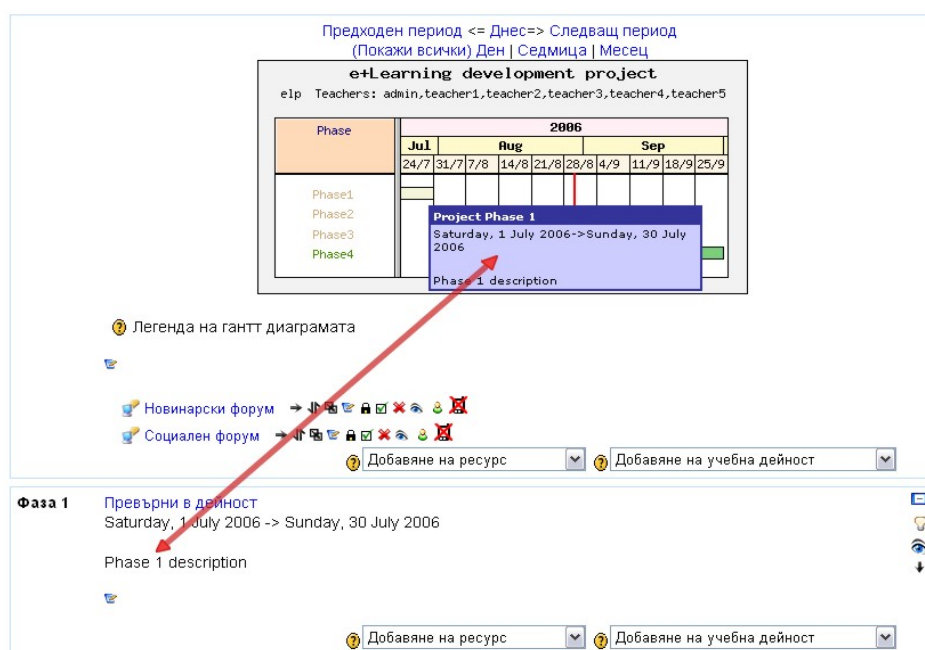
Предходен период <= Днес=> Следващ период
(Покажи всички) Ден | Седмица | Месец

e+Learning development project
elp Teachers: admin,teacher1,teacher2,teacher3,teacher4,teacher5

| Phase | 2006 | | | | | | | | | |
|---|---|---|---|---|---|---|---|---|---|---|
| | Jul | | Aug | | | | Sep | | | |
| | 24/7 | 31/7 | 7/8 | 14/8 | 21/8 | 28/8 | 4/9 | 11/9 | 18/9 | 25/9 |
| Phase1 Phase2 Phase3 Phase4 | | | | | | | | | | |

Project Phase 1
Saturday, 1 July 2006->Sunday, 30 July 2006

Phase 1 description

Легенда на гантт диаграмата

Новинарски форум

Социален форум

Добавяне на ресурс
Добавяне на учебна дейност

Фаза 1
Превърни в дейност
Saturday, 1 July 2006 -> Sunday, 30 July 2006

Phase 1 description

Добавяне на ресурс
Добавяне на учебна дейност